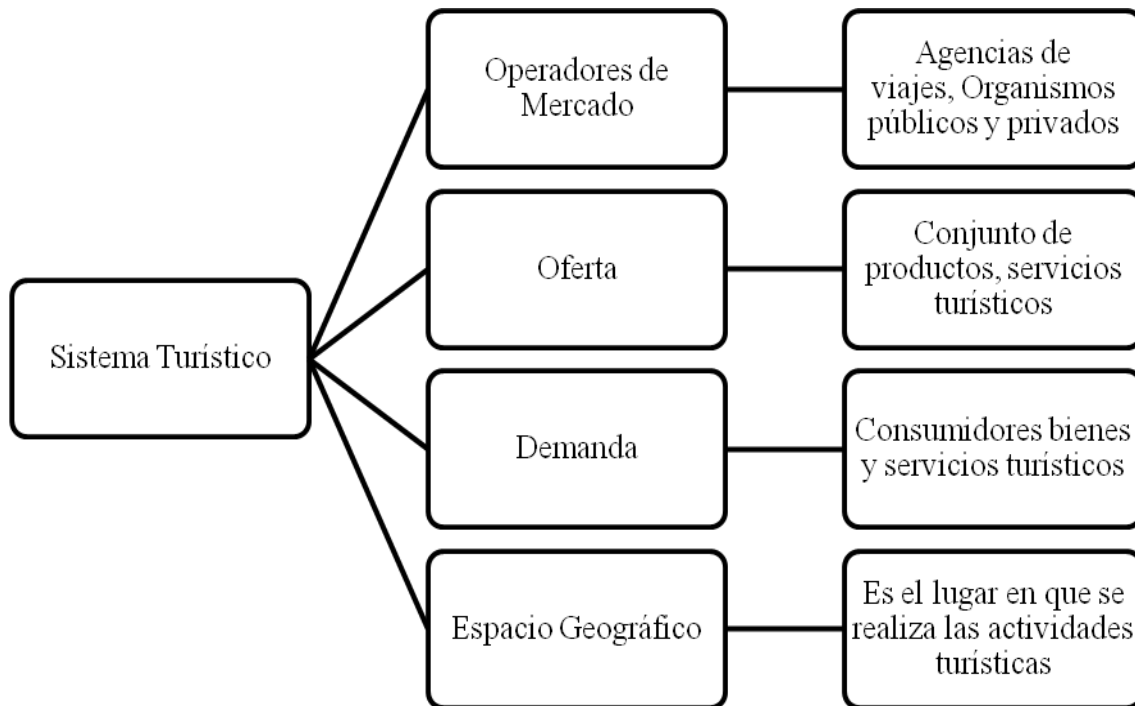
Sistema Turístico

Operadores de Mercado

Agencias de viajes, Organismos públicos y privados

Oferta

Conjunto de productos, servicios turísticos

Demanda

Consumidores bienes y servicios turísticos

Espacio Geográfico

Es el lugar en que se realiza las actividades turísticas